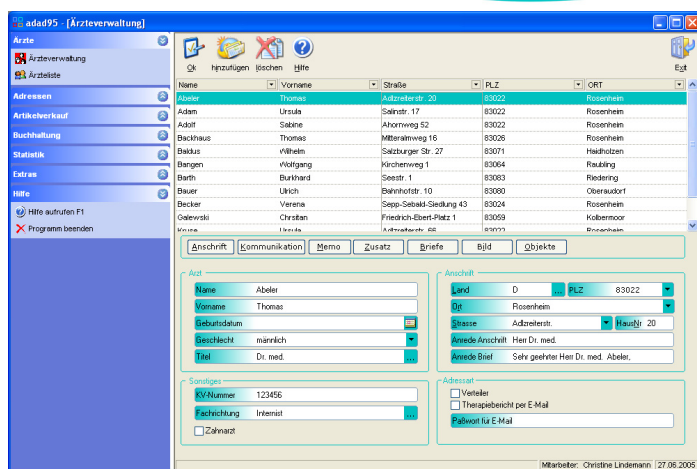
adad95 - [Ärzteverwaltung]

Ärzte
Ärzteverwaltung
Ärzteliste
Adressen
Artikelverkauf
Buchhaltung
Statistik
Extras
Hilfe
Hilfe aufrufen F1
Programm beenden

Ok hinzufügen löschen Hilfe Exit

| Name | Vorname | Straße | PLZ | ORT |
|---|---|---|---|---|
| Abeler | Thomas | Adlzreiterstr. 20 | 83022 | Rosenheim |
| Adam | Ursula | Salinstr. 17 | 83022 | Rosenheim |
| Adolf | Sabine | Ahornweg 52 | 83022 | Rosenheim |
| Backhaus | Thomas | Mitterallmweg 16 | 83026 | Rosenheim |
| Baldus | Wilhelm | Salzburger Str. 27 | 83071 | Haidholzen |
| Bangen | Wolfgang | Kirchenweg 1 | 83064 | Raubling |
| Barth | Burkhard | Seestr. 1 | 83083 | Riedering |
| Bauer | Ulrich | Bahnhofstr. 10 | 83080 | Oberaudorf |
| Becker | Verena | Sepp-Sebald-Siedlung 43 | 83024 | Rosenheim |
| Galewski | Christian | Friedrich-Ebert-Platz 1 | 83059 | Kolbermoor |
| Kruse | Ursula | Adlzreiterstr. 66 | 83022 | Rosenheim |

Anschrift Kommunikation Memo Zusatz Briefe Bild Objekte

Arzt
Name Abeler
Vorname Thomas
Geburtsdatum
Geschlecht männlich
Titel Dr. med.

Anschrift
Land D PLZ 83022
Ort Rosenheim
Strasse Adlzreiterstr. HausNr 20
Anrede Anschrift Herr Dr. med.
Anrede Brief Sehr geehrter Herr Dr. med. Abeler,

Sonstiges
KV-Nummer 123456
Fachrichtung Internist
Zahnarzt

Adressart
Verteiler
Therapiebericht per E-Mail
Paßwort für E-Mail

Mitarbeiter: Christine Lindemann 27.06.2006